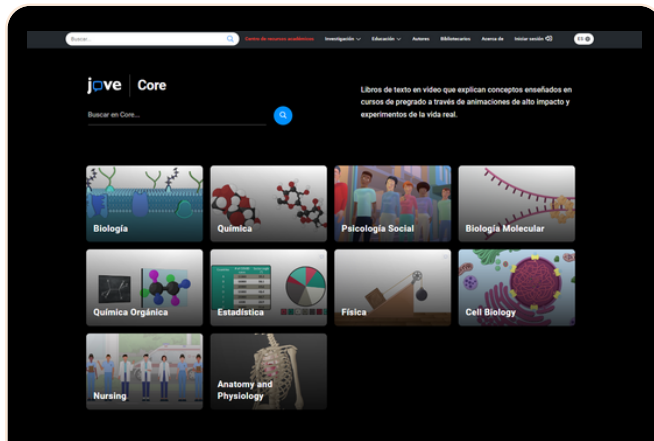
Buscar...

Centro de recursos académicos

Investigación

Educación

Autores

Bibliotecarios

Acerca de

Iniciar sesión

ES

jove | Core

Buscar en Core...

Libros de texto en video que explican conceptos enseñados en cursos de pregrado a través de animaciones de alto impacto y experimentos de la vida real.

Biología

Química

Psicología Social

Biología Molecular

Química Orgánica

Estadística

Física

Cell Biology

Nursing

Anatomy and Physiology